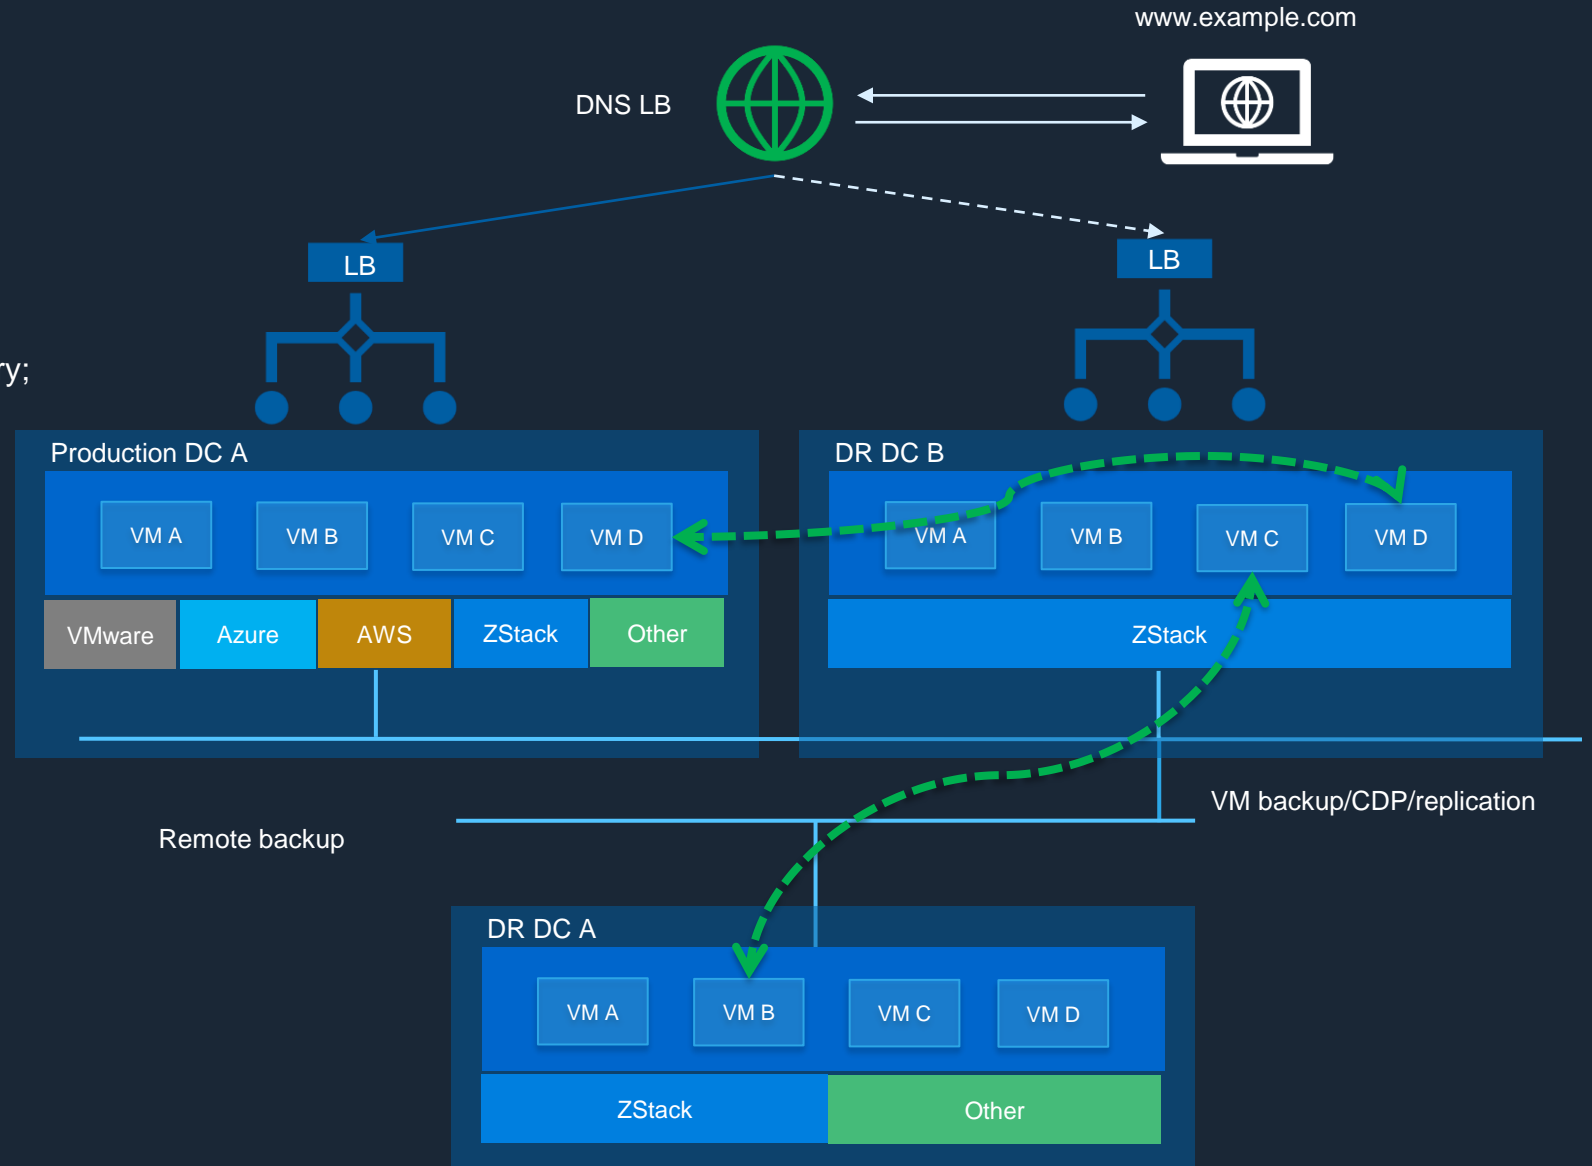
www.example.com

DNS LB

LB

LB

ry;

Production DC A

VM A

VM B

VM C

VM D

VMware

Azure

AWS

ZStack

Other

DR DC B

VM A

VM B

VM C

VM D

ZStack

VM backup/CDP/replication

Remote backup

DR DC A

VM A

VM B

VM C

VM D

ZStack

Other